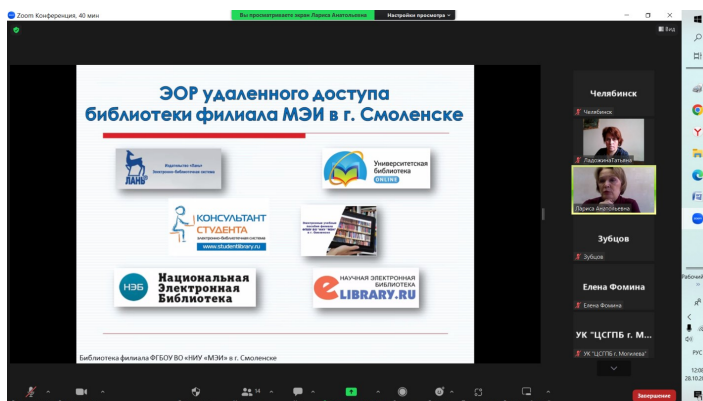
Zoom Конференция, 40 мин

Вы просматриваете экран Ларисa Анатольевна

Настройки просмотра

Вид

ЭОР удаленного доступа библиотеки филиала МЭИ в г. Смоленске

ЛАНЬ

Издательство «Лань» Электронно-библиотечная система

Университетская библиотека ONLINE

КОНСУЛЬТАНТ СТУДЕНТА электронно-библиотечная система www.studentlibrary.ru

НЭБ Национальная Электронная Библиотека

eLIBRARY.RU НАУЧНАЯ ЭЛЕКТРОННАЯ БИБЛИОТЕКА

Библиотека филиала ФГБОУ ВО «НИУ «МЭИ» в г. Смоленске

Челябинск

Челябинск

ЛадожинаТатьяна

Лариса Анатольевна

Зубцов

Зубцов

Елена Фомина

Елена Фомина

УК "ЦСГПБ г. М...

УК "ЦСГПБ г. Могилева"

14

Завершение

Рабочий

РУС

12:0

28.10.2